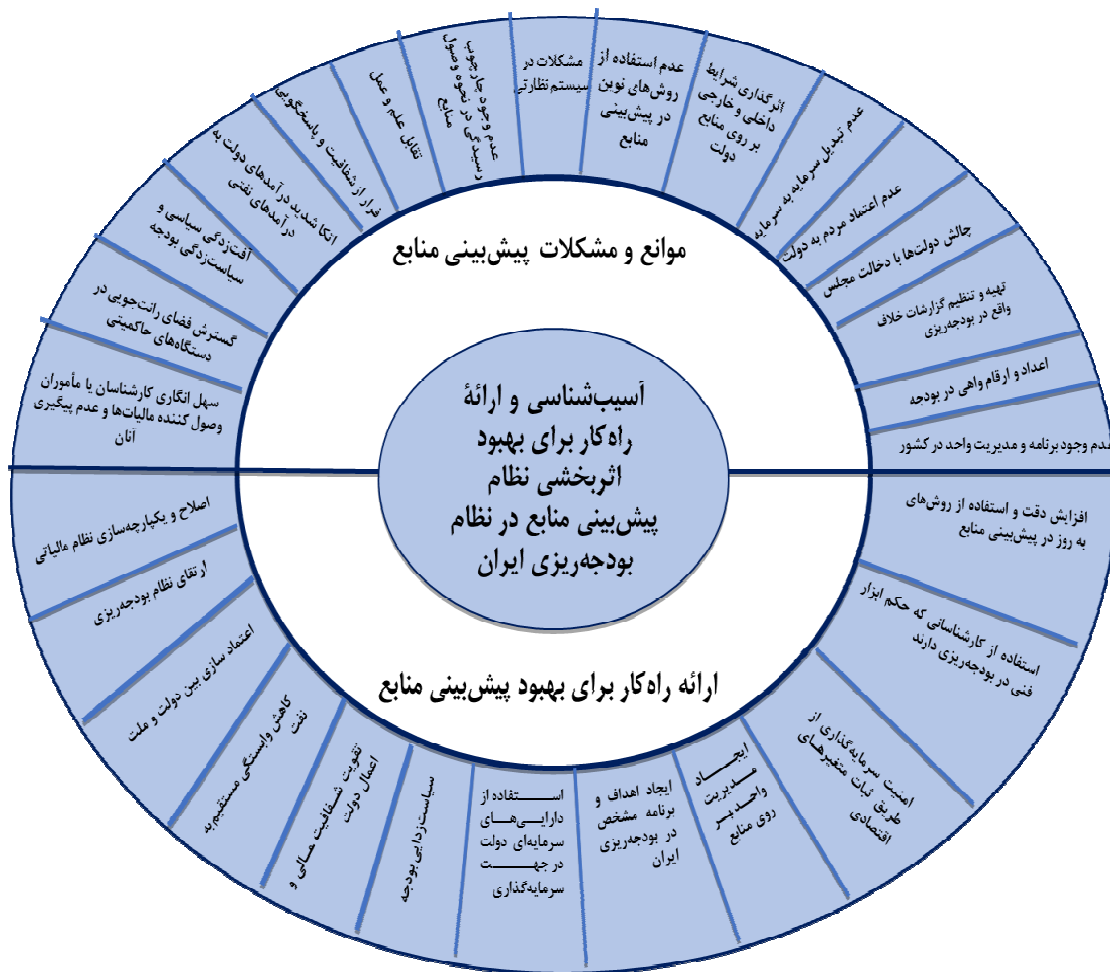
آسیب‌شناسی و ارائهٔ راه‌کار برای بهبود اثربخشی نظام پیش‌بینی منابع در نظام بودجه‌ریزی ایران

موانع و مشکلات پیش‌بینی منابع

مشکلات در سیستم نظارتی

عدم استفاده از روش‌های نوین در پیش‌بینی منابع

اثرگذاری شرایط داخلی و خارجی بر روی منابع دولت

عدم تبدیل سرمایه به سرمایه

عدم اعتماد مردم به دولت

چالش دولت‌ها با دخالت مجلس

تهیه و تنظیم گزارشات خلاف واقع در بودجه‌ریزی

اعداد و ارقام واهی در بودجه

عدم وجود برنامه و مدیریت واحد در کشور

عدم وجود چارچوب رسیدگی در نحوه وصول منابع

تقابل علم و عمل

فرار از شفافیت و پاسخگویی

اتکا شدید درآمدهای دولت به درآمدهای نفتی

آفت‌زدگی سیاسی و سیاست‌زدگی بودجه

گسترش فضای رانت‌جویی در دستگاه‌های حاکمیتی

سهل انگاری کارشناسان یا مأموران وصول کننده مالیات‌ها و عدم پیگیری آنان

ارائه راه‌کار برای بهبود پیش‌بینی منابع

افزایش دقت و استفاده از روش‌های به روز در پیش‌بینی منابع

استفاده از کارشناسانی که حکم ابزار فنی در بودجه‌ریزی دارند

امنیت سرمایه‌گذاری از طریق ثبات متغیرهای اقتصادی

ایجاد مدیریت واحد بر روی منابع

ایجاد اهداف و برنامه مشخص در بودجه‌ریزی ایران

استفاده از دارایی‌های سرمایه‌ای دولت در جهت سرمایه‌گذاری

سیاست‌زدایی بودجه

تقویت شفافیت مالی و اعمال دولت

کاهش وابستگی مستقیم به نفت

اعتماد سازی بین دولت و ملت

ارتقای نظام بودجه‌ریزی

اصلاح و یکپارچه‌سازی نظام مالیاتی